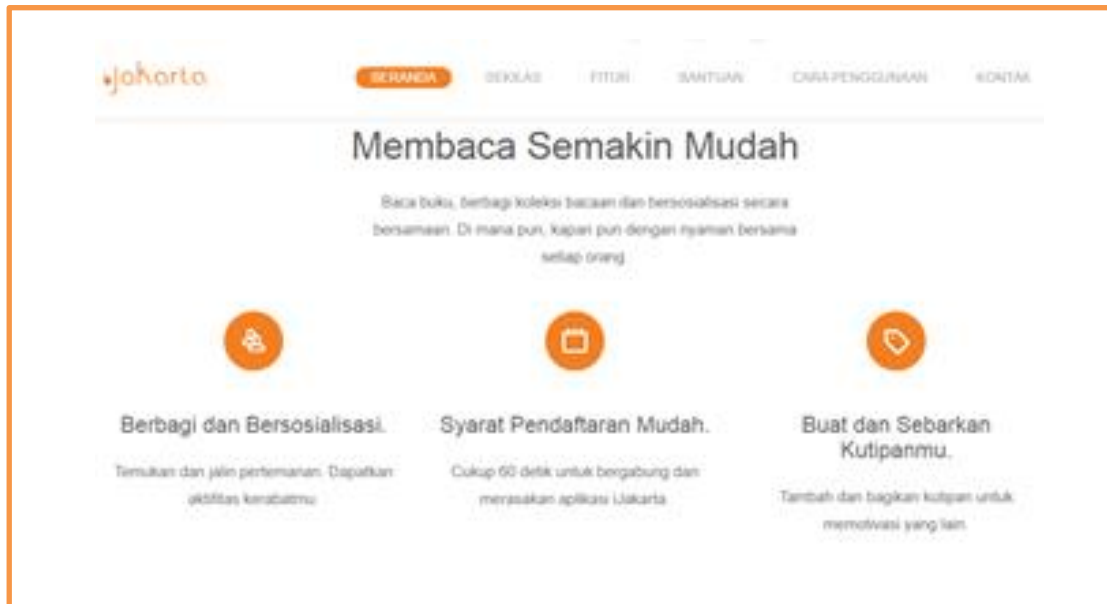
iJakarta

BERANDA SEKILAS FITUR BANTUAN CARA PENGGUNAAN KONTAK

Membaca Semakin Mudah

Baca buku, berbagi koleksi bacaan dan bersosialisasi secara bersamaan. Di mana pun, kapan pun dengan nyaman bersama setiap orang.

Berbagi dan Bersosialisasi.

Temukan dan jalin pertemanan. Dapatkan aktifitas kerabatmu

Syarat Pendaftaran Mudah.

Cukup 60 detik untuk bergabung dan merasakan aplikasi iJakarta

Buat dan Sebarkan Kutipanmu.

Tambah dan bagikan kutipan untuk memotivasi yang lain.